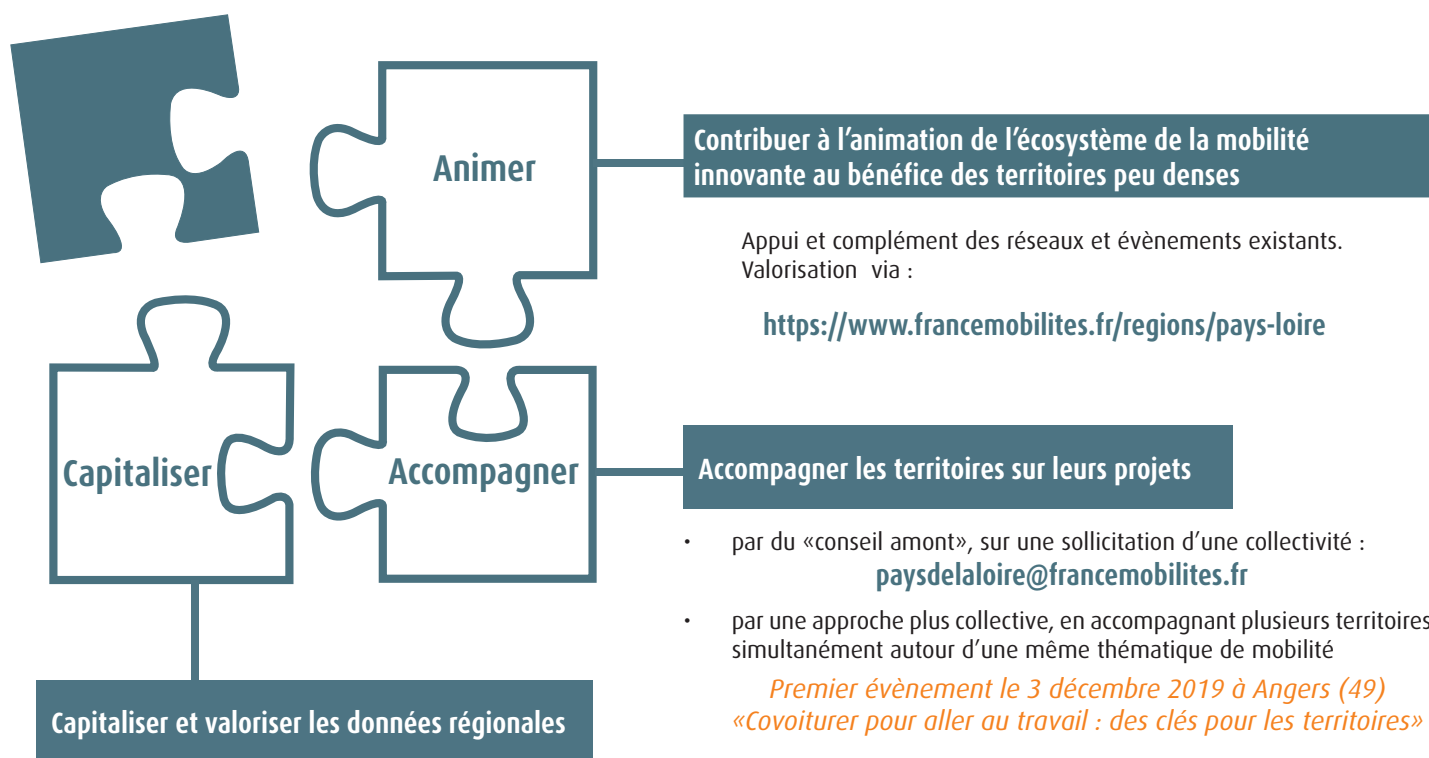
Animer

Contribuer à l’animation de l’écosystème de la mobilité innovante au bénéfice des territoires peu denses

Appui et complément des réseaux et évènements existants. Valorisation via :

https://www.francemobilites.fr/regions/pays-loire

Capitaliser

Accompagner

Accompagner les territoires sur leurs projets

• par du «conseil amont», sur une sollicitation d’une collectivité : paysdelaloire@francemobilites.fr

• par une approche plus collective, en accompagnant plusieurs territoires simultanément autour d’une même thématique de mobilité

Premier évènement le 3 décembre 2019 à Angers (49) «Covoiturer pour aller au travail : des clés pour les territoires»

Capitaliser et valoriser les données régionales